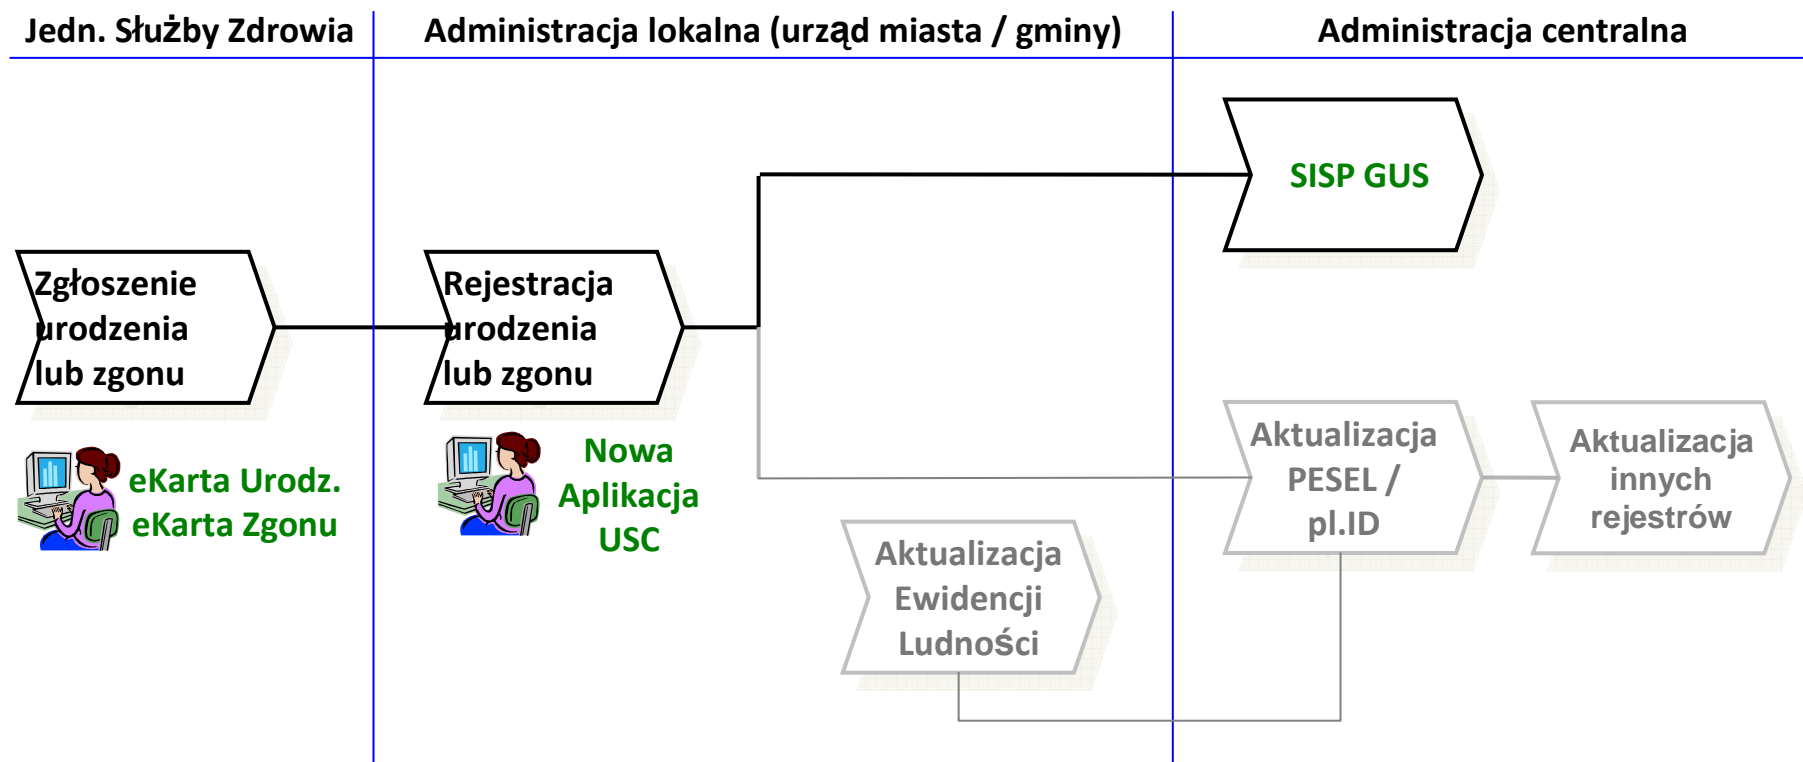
Jedn. Służby Zdrowia

Administracja lokalna (urząd miasta / gminy)

Administracja centralna

SISP GUS

Zgłoszenie urodzenia lub zgonu

Rejestracja urodzenia lub zgonu

eKarta Urodz.
eKarta Zgonu

Nowa Aplikacja USC

Aktualizacja PESEL / pl.ID

Aktualizacja innych rejestrów

Aktualizacja Ewidencji Ludności